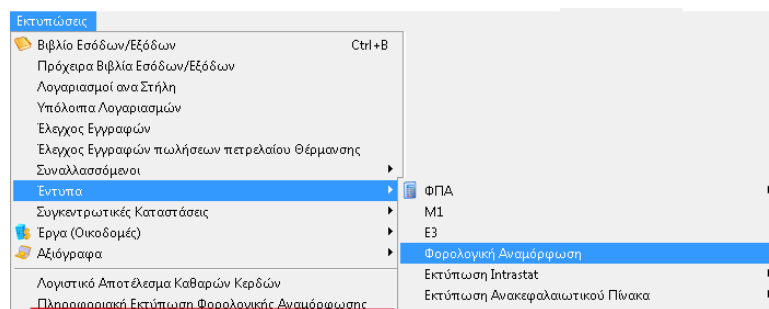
Εκτυπώσεις
Βιβλίο Εσόδων/Εξόδων Ctrl+B
Πρόχειρα Βιβλία Εσόδων/Εξόδων
Λογαριασμοί ανα Στήλη
Υπόλοιπα Λογαριασμών
Έλεγχος Εγγραφών
Έλεγχος Εγγραφών πωλήσεων πετρελαίου Θέρμανσης
Συναλλασσόμενοι
Έντυπα
Συγκεντρωτικές Καταστάσεις
Έργα (Οικοδομές)
Αξιόγραφα
Λογιστικό Αποτέλεσμα Καθαρών Κερδών
Πληροφοριακή Εκτύπωση Φορολογικής Αναμόρφωσης

ΦΠΑ
Μ1
Ε3
Φορολογική Αναμόρφωση
Εκτύπωση Intrastat
Εκτύπωση Ανακεφαλαιωτικού Πίνακα